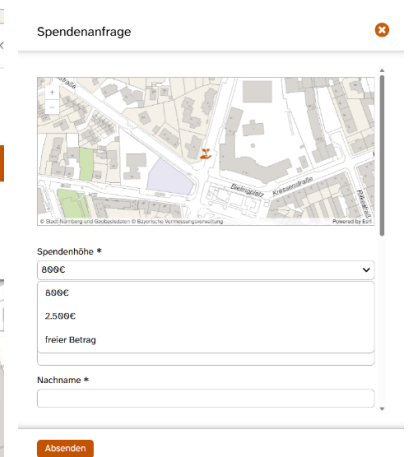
Spendenanfrage

Dielingplatz Kressenstraße

© Stadt Nürnberg und Geobasisdaten © Bayerische Vermessungsverwaltung

Powered by Esri

Spendenhöhe *

800€

800€

2.500€

freier Betrag

Nachname *

Absenden